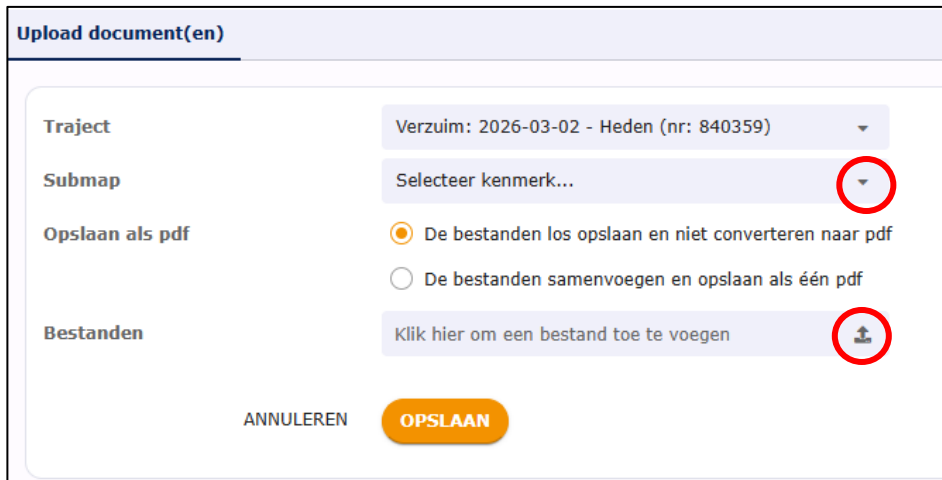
Upload document(en)

Traject
Verzuim: 2026-03-02 - Heden (nr: 840359)

Submap
Selecteer kenmerk...

Opslaan als pdf
De bestanden los opslaan en niet converteren naar pdf
De bestanden samenvoegen en opslaan als één pdf

Bestanden
Klik hier om een bestand toe te voegen

ANNULEREN
OPSLAAN